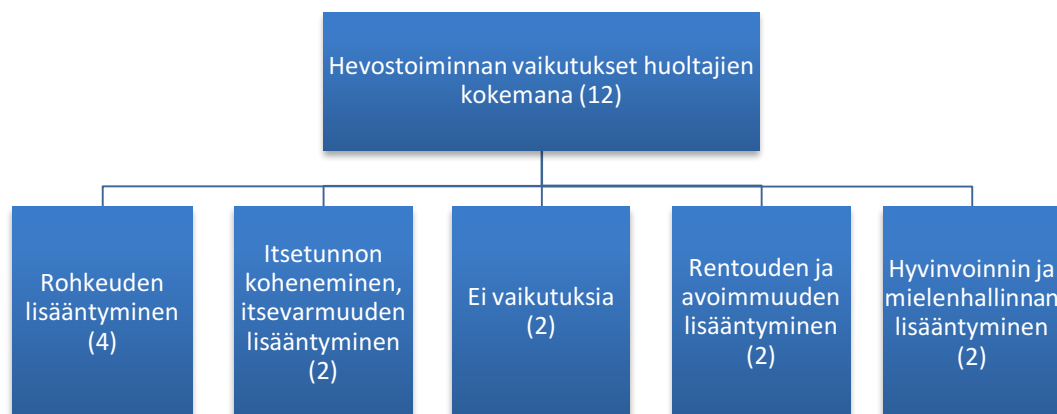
Hevostoiminnan vaikutukset huoltajien kokemana (12)

Rohkeuden lisääntyminen (4)

Itsetunnon koheneminen, itsevarmuuden lisääntyminen (2)

Ei vaikutuksia (2)

Rentouden ja avoimmuuden lisääntyminen (2)

Hyvinvoinnin ja mielenhallinnan lisääntyminen (2)